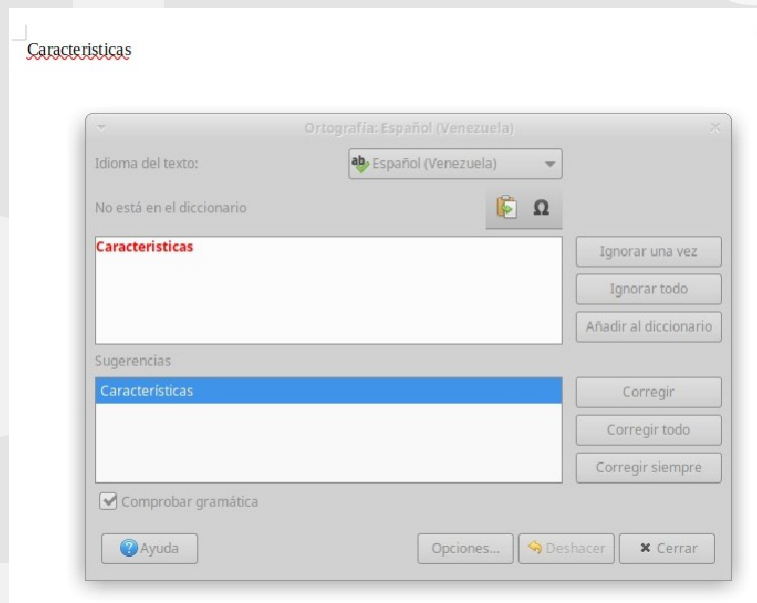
Caracteristicas

Ortografía: Español (Venezuela)

Idioma del texto:

Español (Venezuela)

No está en el diccionario

Ω

Caracteristicas

Ignorar una vez

Ignorar todo

Añadir al diccionario

Sugerencias

Características

Corregir

Corregir todo

Corregir siempre

Comprobar gramática

Ayuda

Opciones...

Deshacer

Cerrar